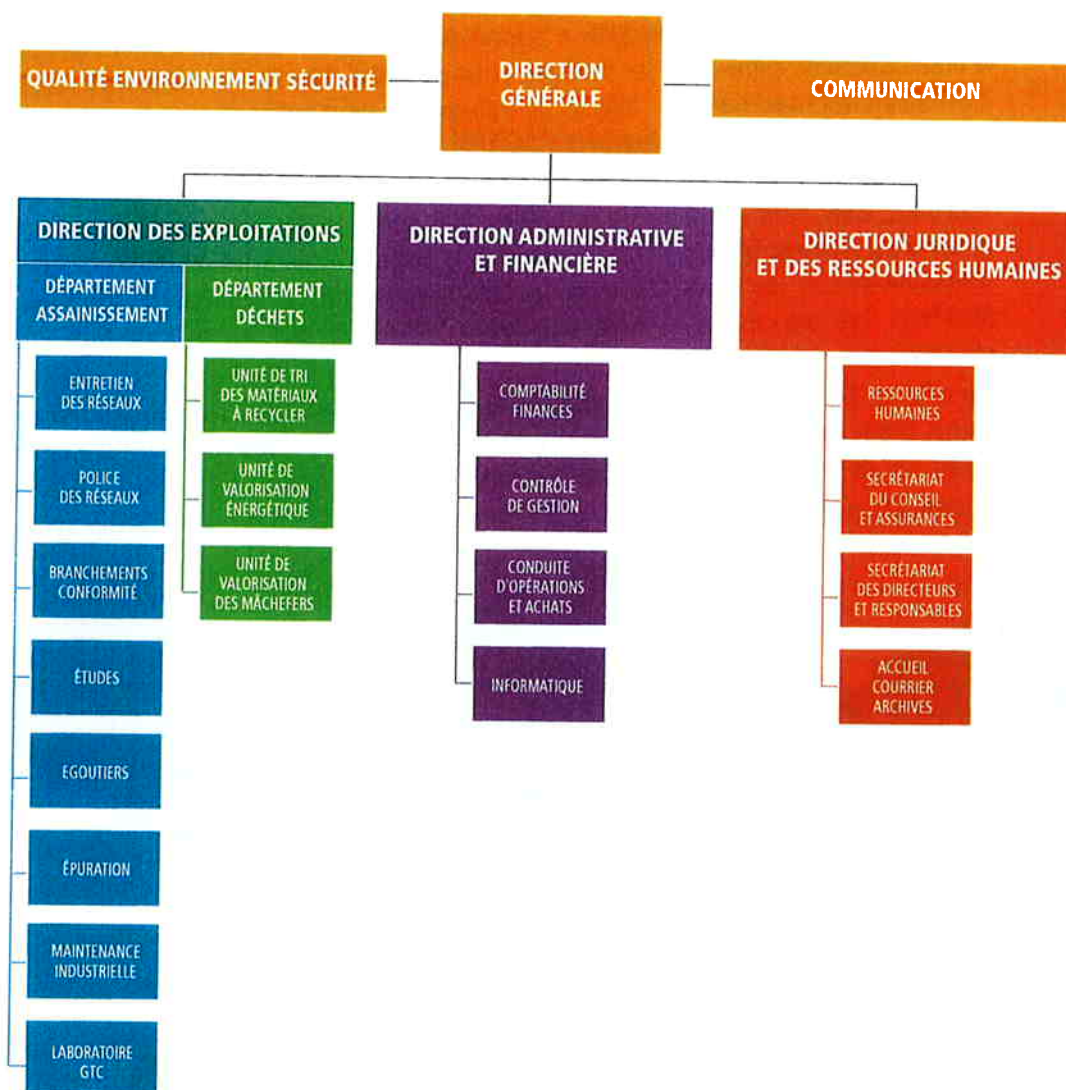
QUALITÉ ENVIRONNEMENT SÉCURITÉ

DIRECTION GÉNÉRALE

COMMUNICATION

DIRECTION DES EXPLOITATIONS

DÉPARTEMENT ASSAINISSEMENT

ENTRETIEN DES RÉSEAUX

POLICE DES RÉSEAUX

BRANCHEMENTS CONFORMITÉ

ÉTUDES

EGOUTIERS

ÉPURATION

MAINTENANCE INDUSTRIELLE

LABORATOIRE GTC

DÉPARTEMENT DÉCHETS

UNITÉ DE TRI DES MATÉRIAUX À RECYCLER

UNITÉ DE VALORISATION ÉNERGÉTIQUE

UNITÉ DE VALORISATION DES MÂCHEFERS

DIRECTION ADMINISTRATIVE ET FINANCIÈRE

COMPTABILITÉ FINANCES

CONTRÔLE DE GESTION

CONDUITE D'OPÉRATIONS ET ACHATS

INFORMATIQUE

DIRECTION JURIDIQUE ET DES RESSOURCES HUMAINES

RESSOURCES HUMAINES

SECRÉTARIAT DU CONSEIL ET ASSURANCES

SECRÉTARIAT DES DIRECTEURS ET RESPONSABLES

ACCUEIL COURRIER ARCHIVES